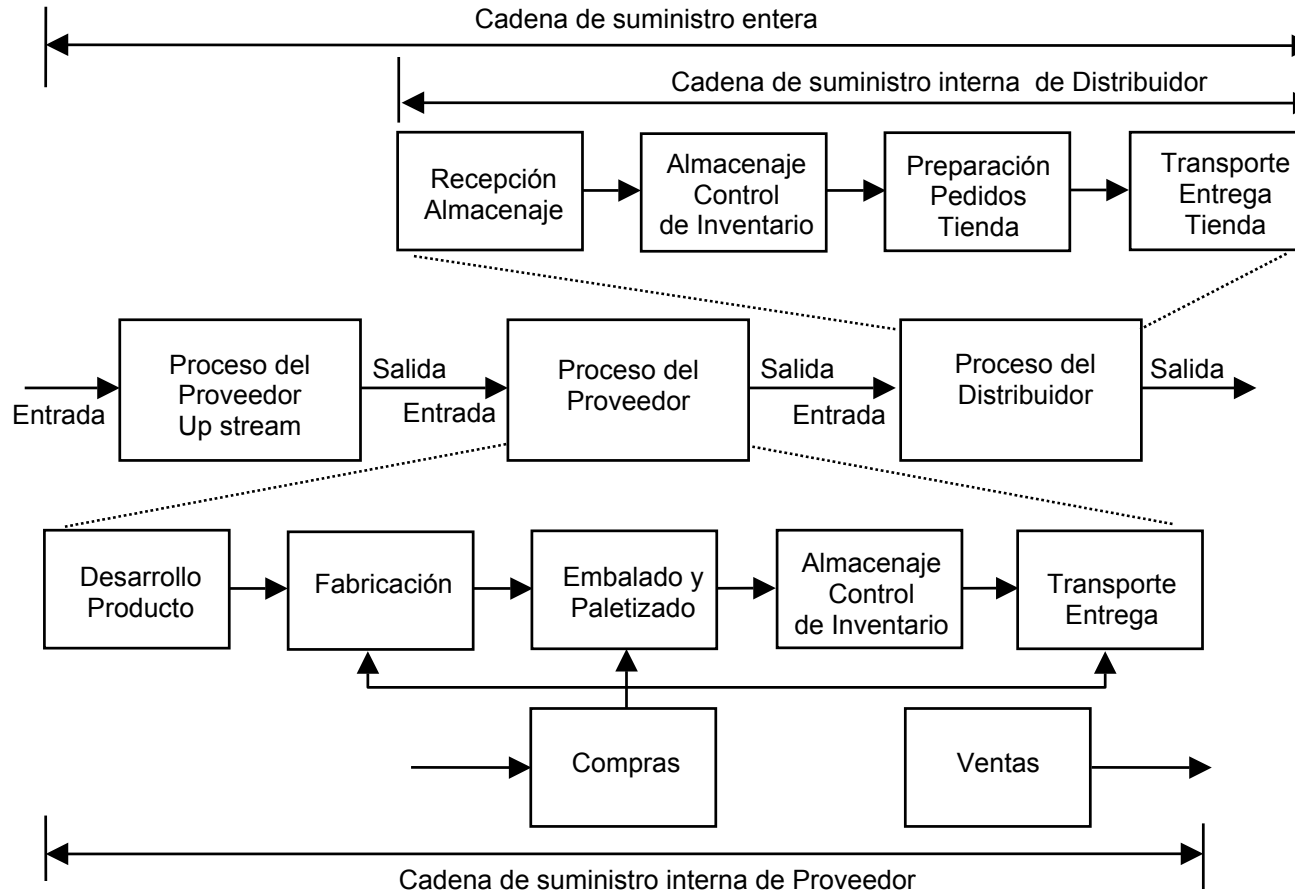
Cadena de suministro entera

Cadena de suministro interna de Distribuidor

Recepción Almacenaje

Almacenaje Control de Inventario

Preparación Pedidos Tienda

Transporte Entrega Tienda

Entrada

Proceso del Proveedor Up stream

Salida

Entrada

Proceso del Proveedor

Salida

Entrada

Proceso del Distribuidor

Salida

Desarrollo Producto

Fabricación

Embalado y Paletizado

Almacenaje Control de Inventario

Transporte Entrega

Compras

Ventas

Cadena de suministro interna de Proveedor